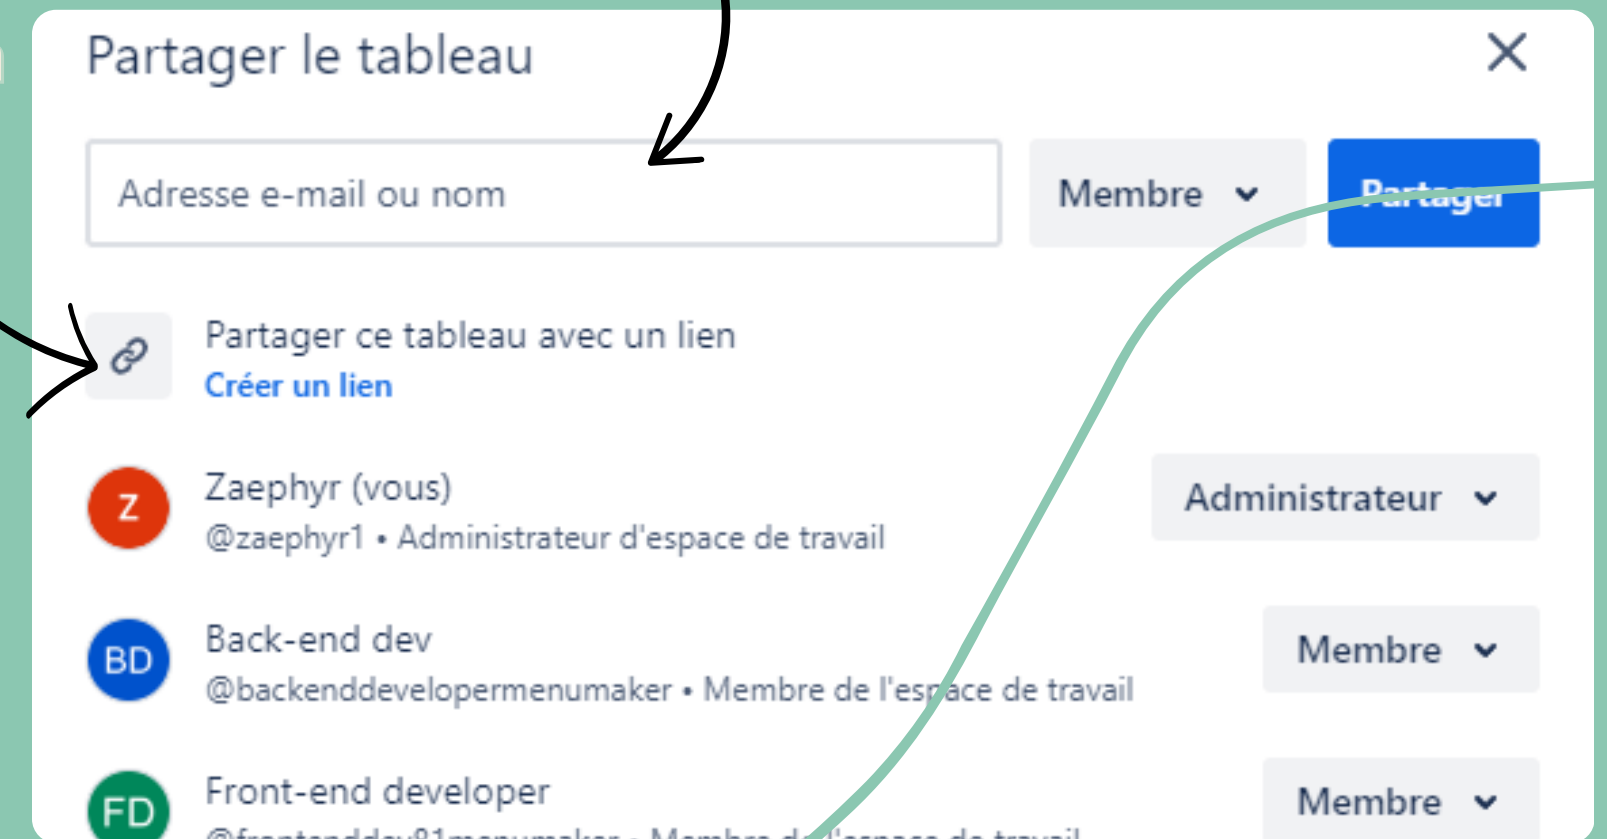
Partager le tableau

Adresse e-mail ou nom

Membre

Partager

Partager ce tableau avec un lien
Créer un lien

Z
Zaephyr (vous)
@zaephyr1 • Administrateur d'espace de travail

Administrateur

BD
Back-end dev
@backenddevelopermenumaker • Membre de l'espace de travail

Membre

FD
Front-end developer
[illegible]

Membre